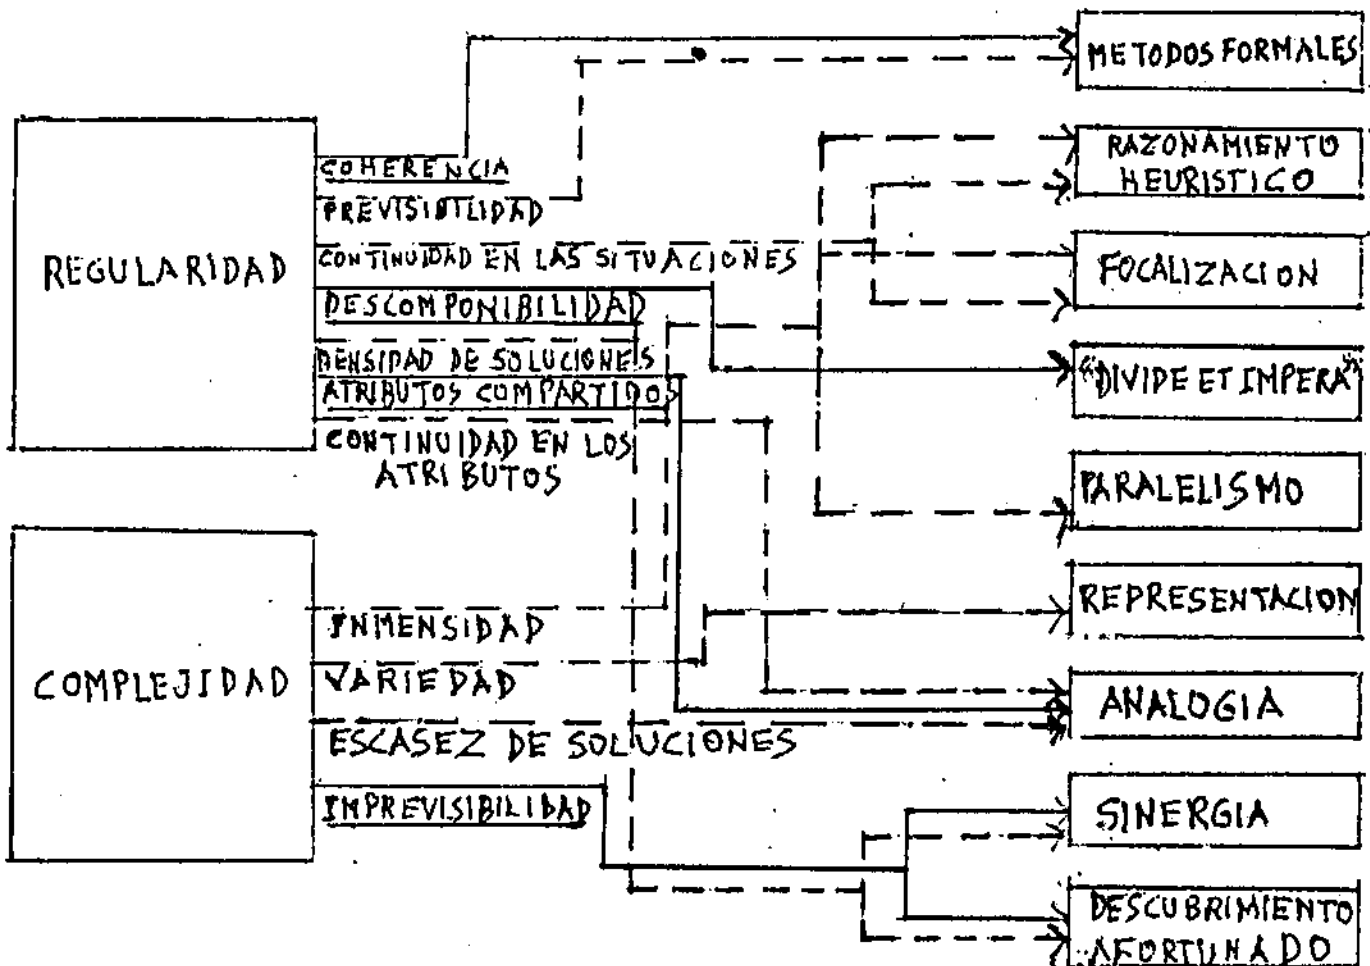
REGULARIDAD

COHERENCIA
PREVISIBILIDAD
CONTINUIDAD EN LAS SITUACIONES
DESCOMPONIBILIDAD
DENSIDAD DE SOLUCIONES
ATRIBUTOS COMPARTIDOS
CONTINUIDAD EN LOS ATRIBUTOS

COMPLEJIDAD

INMENSIDAD
VARIEDAD
ESCASEZ DE SOLUCIONES
IMPREVISIBILIDAD

METODOS FORMALES
RAZONAMIENTO HEURISTICO
FOCALIZACION
"DIVIDE ET IMPERA"
PARALELISMO
REPRESENTACION
ANALOGIA
SINERGIA
DESCUBRIMIENTO AFORTUNADO